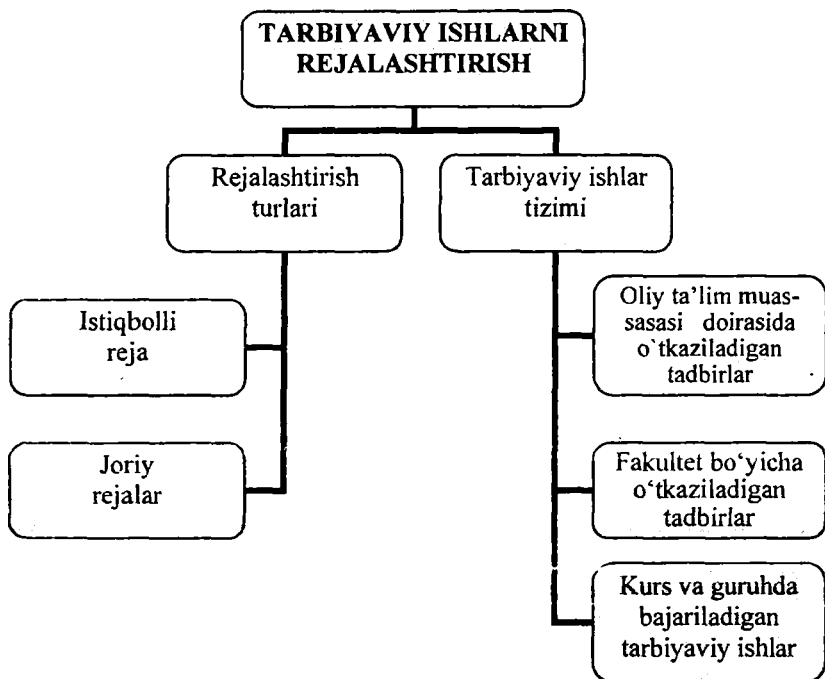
TARBIYAVIY ISHLARNI REJALASHTIRISH

Rejalashtirish turlari

Tarbiyaviy ishlar tizimi

Istiqbolli reja

Joriy rejalar

Oliy ta'lim muassasasi doirasida o`tkaziladigan tadbirlar

Fakultet bo'yicha o'tkaziladigan tadbirlar

Kurs va guruhda bajariladigan tarbiyaviy ishlar